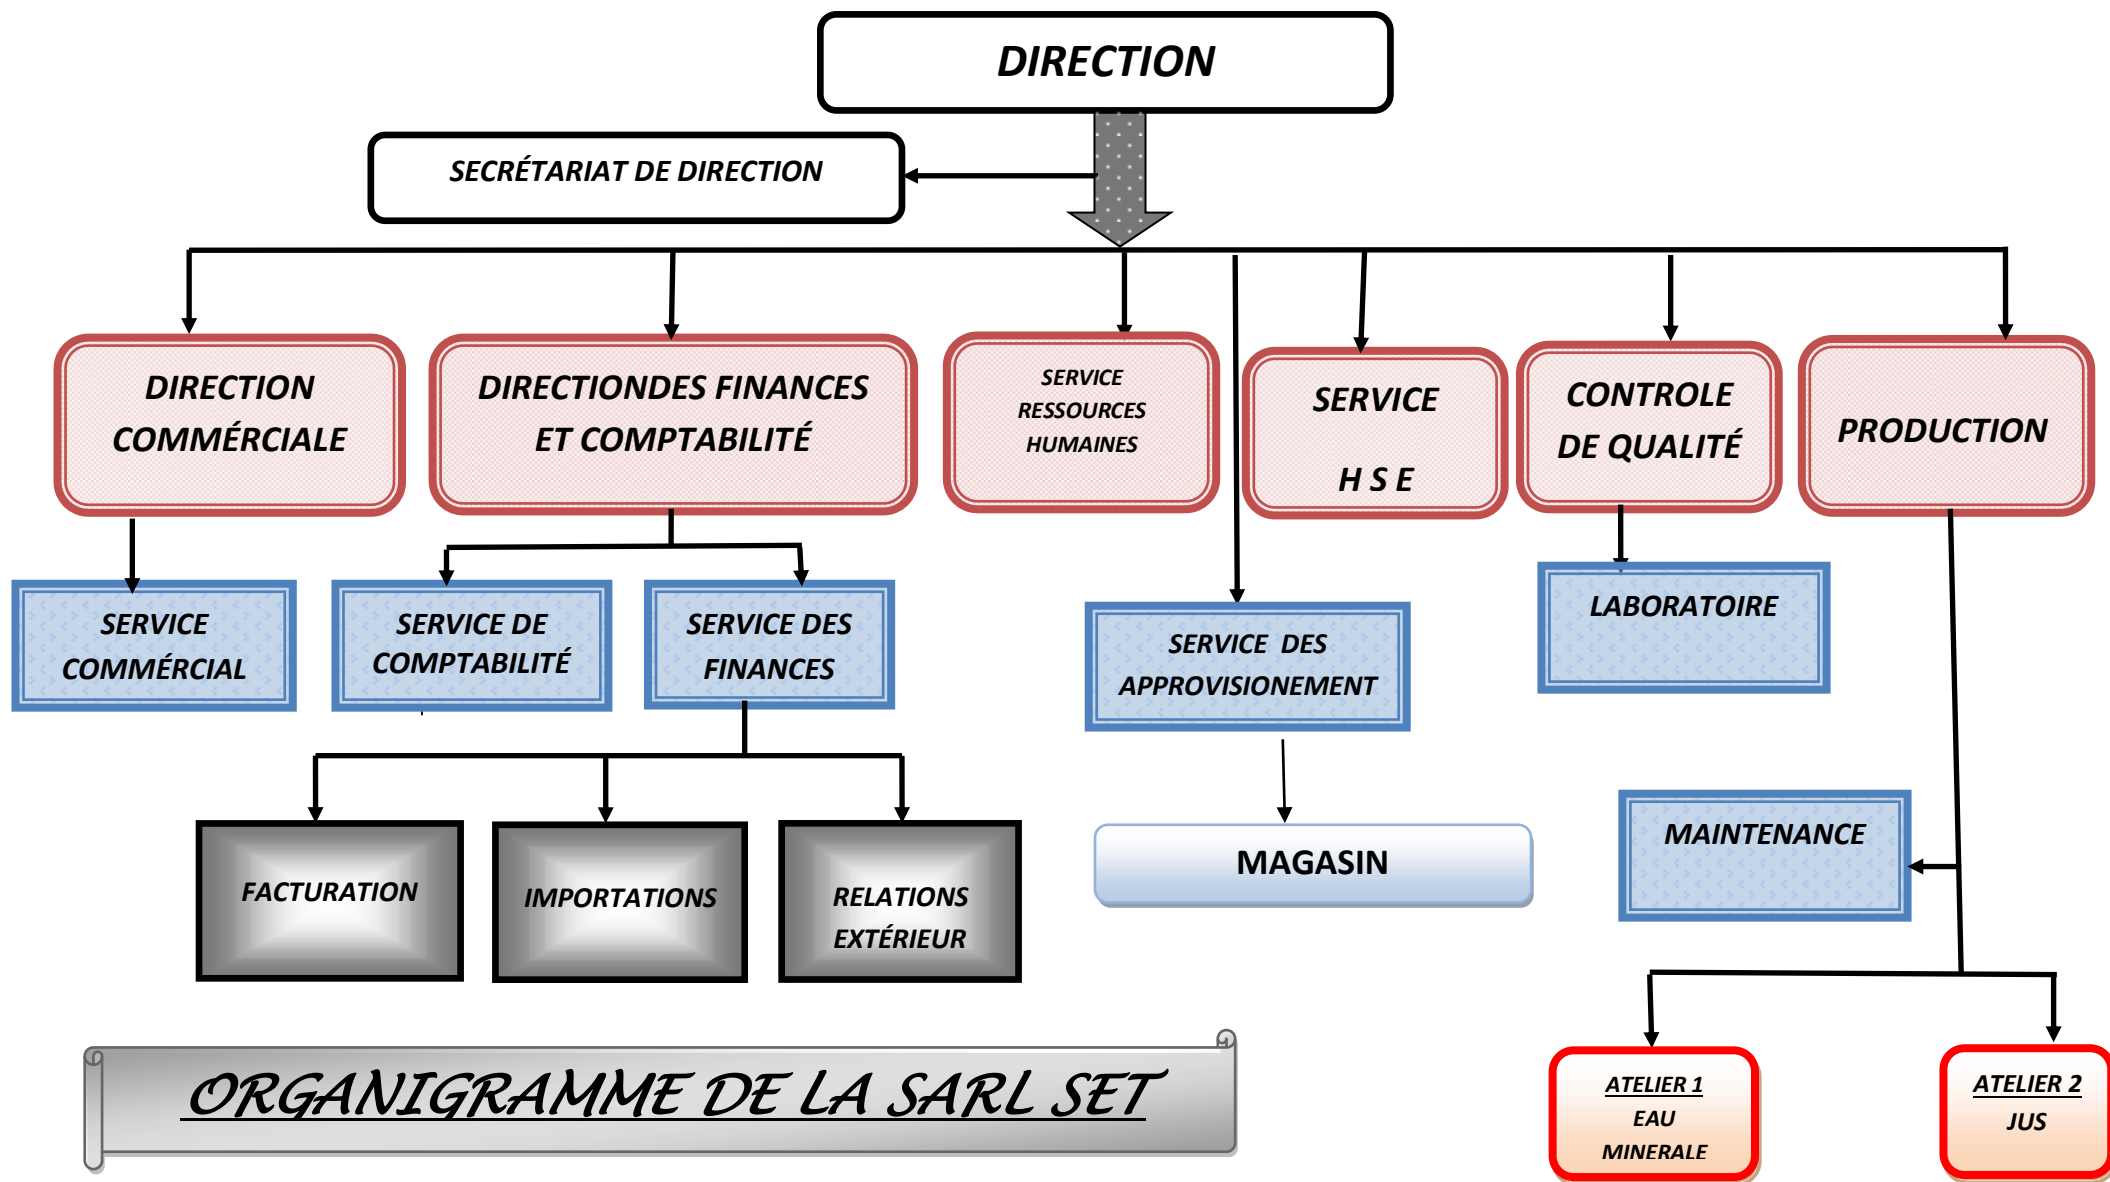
DIRECTION

SECRÉTARIAT DE DIRECTION

DIRECTION COMMÉRCIALE

DIRECTIONDES FINANCES ET COMPTABILITÉ

SERVICE RESSOURCES HUMAINES

SERVICE H S E

CONTROLE DE QUALITÉ

PRODUCTION

SERVICE COMMÉRCIAL

SERVICE DE COMPTABILITÉ

SERVICE DES FINANCES

SERVICE DES APPROVISIONEMENT

LABORATOIRE

FACTURATION

IMPORTATIONS

RELATIONS EXTÉRIEUR

MAGASIN

MAINTENANCE

ORGANIGRAMME DE LA SARL SET

ATELIER 1 EAU MINERALE

ATELIER 2 JUS